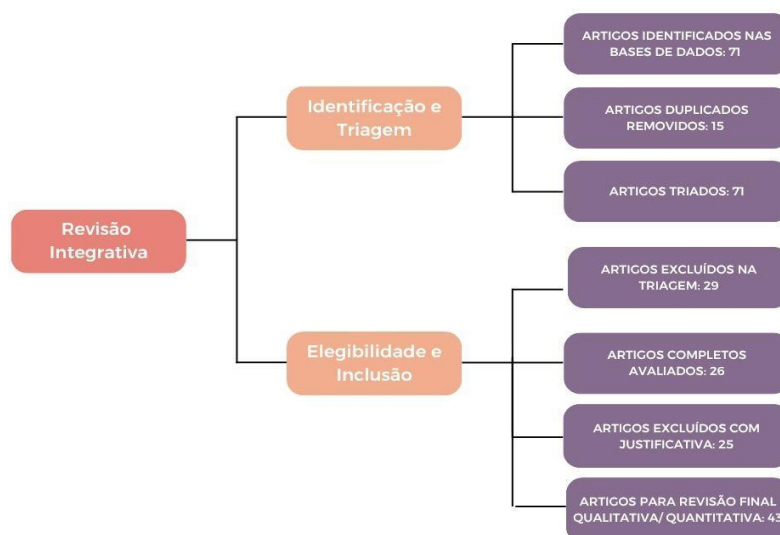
Revisão Integrativa

Identificação e Triagem

ARTIGOS IDENTIFICADOS NAS BASES DE DADOS: 71

ARTIGOS DUPLICADOS REMOVIDOS: 15

ARTIGOS TRIADOS: 71

Elegibilidade e Inclusão

ARTIGOS EXCLUÍDOS NA TRIAGEM: 29

ARTIGOS COMPLETOS AVALIADOS: 26

ARTIGOS EXCLUÍDOS COM JUSTIFICATIVA: 25

ARTIGOS PARA REVISÃO FINAL QUALITATIVA/ QUANTITATIVA: 43